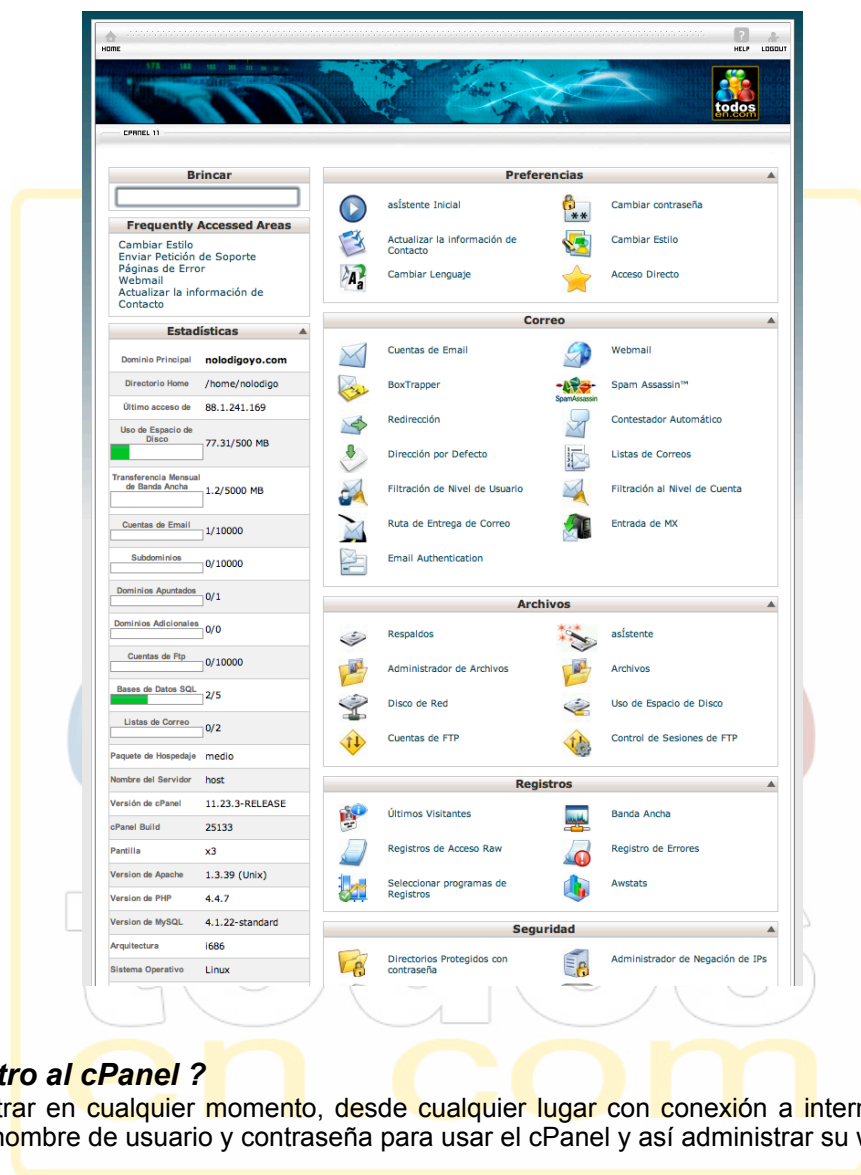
HOME HELP LOGOUT

todos en.com

CPANEL 11

Brincar

Frequently Accessed Areas
Cambiar Estilo
Enviar Petición de Soporte
Páginas de Error
Webmail
Actualizar la información de Contacto

Estadísticas

| | |
|---|---|
| Dominio Principal | nolodigoyo.com |
| Directorio Home | /home/nolodigo |
| Último acceso de | 88.1.241.169 |
| Uso de Espacio de Disco | 77.31/500 MB |
| Transferencia Mensual de Banda Ancha | 1.2/5000 MB |
| Cuentas de Email | 1/10000 |
| Subdominios | 0/10000 |
| Dominios Apuntados | 0/1 |
| Dominios Adicionales | 0/0 |
| Cuentas de Ftp | 0/10000 |
| Bases de Datos SQL | 2/5 |
| Listas de Correo | 0/2 |
| Paquete de Hospedaje | medio |
| Nombre del Servidor | host |
| Versión de cPanel | 11.23.3-RELEASE |
| cPanel Build | 25133 |
| Pantilla | x3 |
| Version de Apache | 1.3.39 (Unix) |
| Version de PHP | 4.4.7 |
| Version de MySQL | 4.1.22-standard |
| Arquitectura | i686 |
| Sistema Operativo | Linux |

Preferencias
asÍstente Inicial
Cambiar contraseña
Actualizar la información de Contacto
Cambiar Estilo
Cambiar Lenguaje
Acceso Directo

Correo
Cuentas de Email
Webmail
BoxTrapper
Spam Assassin™
Redirección
Contestador Automático
Dirección por Defecto
Listas de Correos
Filtración de Nivel de Usuario
Filtración al Nivel de Cuenta
Ruta de Entrega de Correo
Entrada de MX
Email Authentication

Archivos
Respaldos
asÍstente
Administrador de Archivos
Archivos
Disco de Red
Uso de Espacio de Disco
Cuentas de FTP
Control de Sesiones de FTP

Registros
Últimos Visitantes
Banda Ancha
Registros de Acceso Raw
Registro de Errores
Seleccionar programas de Registros
Awstats

Seguridad
Directorios Protegidos con contraseña
Administrador de Negación de IPs

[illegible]tro al cPanel ?
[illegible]trar en cualquier momento, desde cualquier lugar con conexión a inter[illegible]
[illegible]nombre de usuario y contraseña para usar el cPanel y así administrar su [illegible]